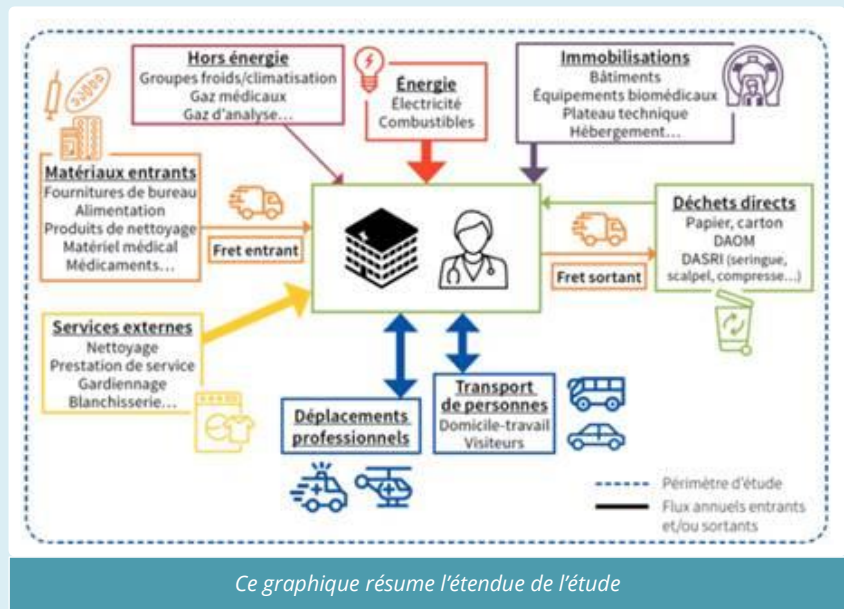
Hors énergie
Groupes froids/climatisation
Gaz médicaux
Gaz d'analyse…

Énergie
Électricité
Combustibles

Immobilisations
Bâtiments
Équipements biomédicaux
Plateau technique
Hébergement…

Matériaux entrants
Fournitures de bureau
Alimentation
Produits de nettoyage
Matériel médical
Médicaments…

Fret entrant

Déchets directs
Papier, carton
DAOM
DASRI (seringue, scalpel, compresse…)

Fret sortant

Services externes
Nettoyage
Prestation de service
Gardiennage
Blanchisserie…

Déplacements professionnels

Transport de personnes
Domicile-travail
Visiteurs

Périmètre d'étude
Flux annuels entrants et/ou sortants

Ce graphique résume l'étendue de l'étude